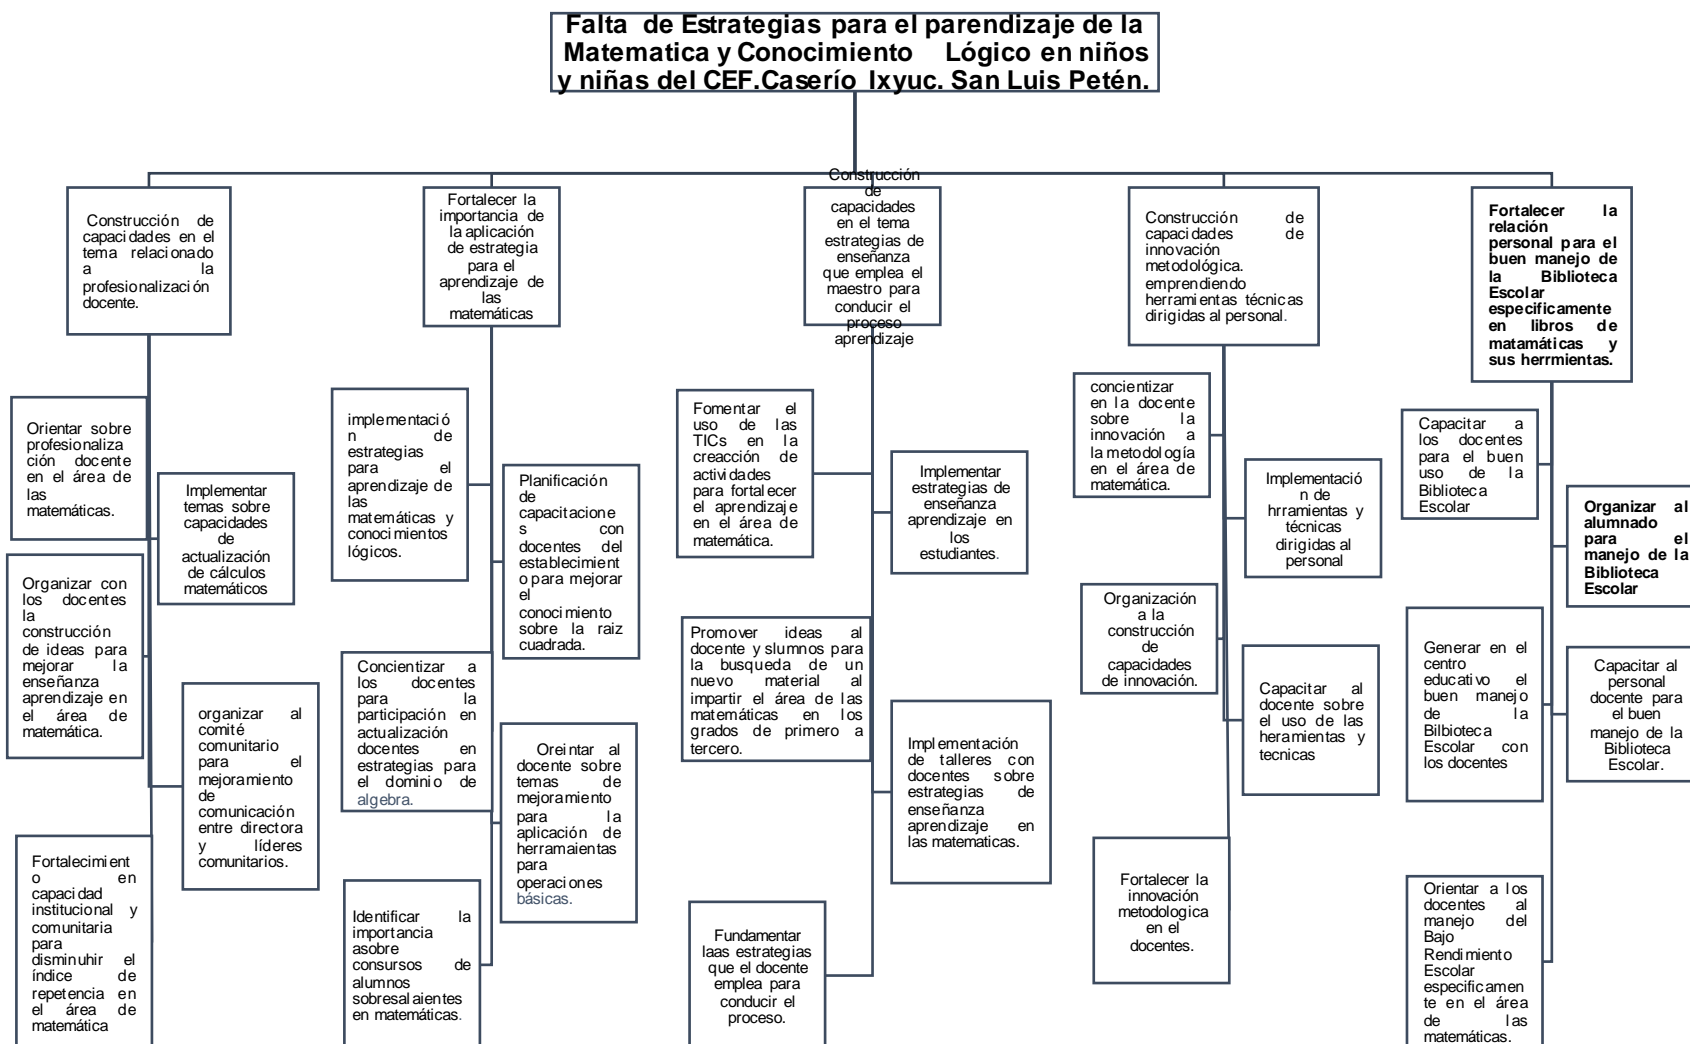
Falta de Estrategias para el parendizaje de la Matematica y Conocimiento Lógico en niños y niñas del CEF.Caserío Ixyuc. San Luis Petén.

Construcción de capacidades en el tema relacionado a la profesionalización docente.

Orientar sobre profesionalización docente en el área de las matemáticas.

Implementar temas sobre capacidades de actualización de cálculos matemáticos

Organizar con los docentes la construcción de ideas para mejorar la enseñanza aprendizaje en el área de matemática.

organizar al comité comunitario para el mejoramiento de comunicación entre directora y líderes comunitarios.

Fortalecimiento en capacidad institucional y comunitaria para disminuhir el índice de repetencia en el área de matemática

Fortalecer la importancia de la aplicación de estrategia para el aprendizaje de las matemáticas

implementación de estrategias para el aprendizaje de las matemáticas y conocimientos lógicos.

Planificación de capacitaciones con docentes del establecimiento para mejorar el conocimiento sobre la raiz cuadrada.

Concientizar a los docentes para la participación en actualización docentes en estrategias para el dominio de algebra.

Oreintar al docente sobre temas de mejoramiento para la aplicación de herramaientas para operaciones básicas.

Identificar la importancia asobre consursos de alumnos sobresalaientes en matemáticas.

Construcción de capacidades en el tema estrategias de enseñanza que emplea el maestro para conducir el proceso aprendizaje

Fomentar el uso de las TICs en la creacción de actividades para fortalecer el aprendizaje en el área de matemática.

Implementar estrategias de enseñanza aprendizaje en los estudiantes.

Promover ideas al docente y slumnos para la busqueda de un nuevo material al impartir el área de las matemáticas en los grados de primero a tercero.

Implementación de talleres con docentes sobre estrategias de enseñanza aprendizaje en las matematicas.

Fundamentar laas estrategias que el docente emplea para conducir el proceso.

Construcción de capacidades de innovación metodológica. emprendiendo herramientas técnicas dirigidas al personal.

concientizar en la docente sobre la innovación a la metodología en el área de matemática.

Implementación de hrramientas y técnicas dirigidas al personal

Organización a la construcción de capacidades de innovación.

Capacitar al docente sobre el uso de las heramientas y tecnicas

Fortalecer la innovación metodologica en el docentes.

Fortalecer la relación personal para el buen manejo de la Biblioteca Escolar especificamente en libros de matamáticas y sus herrmientas.

Capacitar a los docentes para el buen uso de la Biblioteca Escolar

Organizar al alumnado para el manejo de la Biblioteca Escolar

Generar en el centro educativo el buen manejo de la Bilbioteca Escolar con los docentes

Capacitar al personal docente para el buen manejo de la Biblioteca Escolar.

Orientar a los docentes al manejo del Bajo Rendimiento Escolar especificamente en el área de las matemáticas.